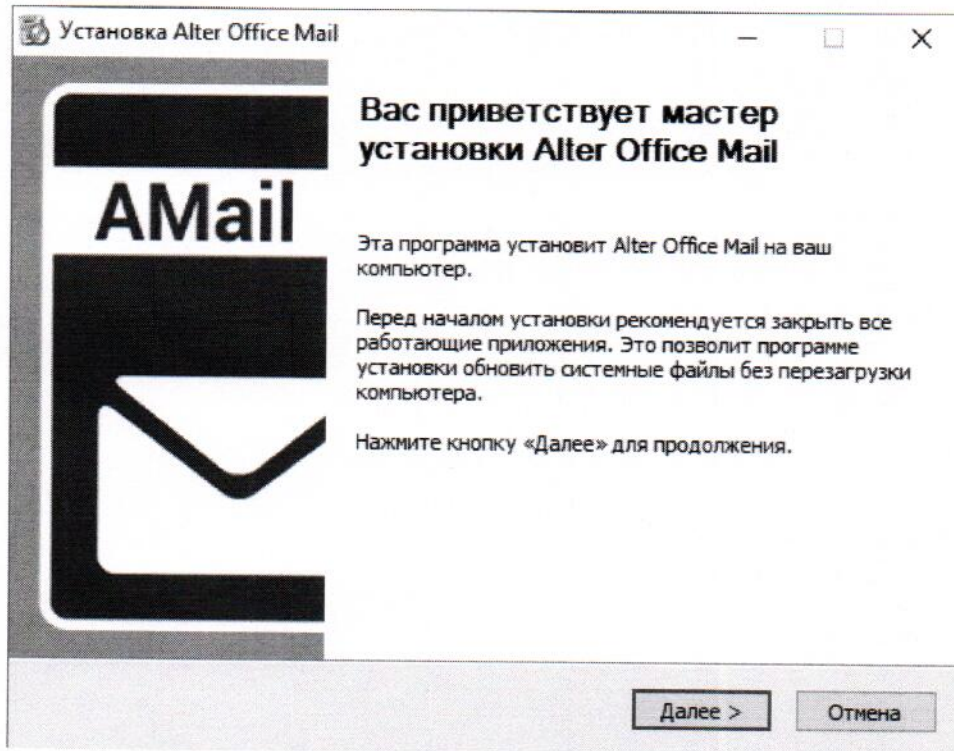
Установка Alter Office Mail

AMail

Вас приветствует мастер установки Alter Office Mail

Эта программа установит Alter Office Mail на ваш компьютер.

Перед началом установки рекомендуется закрыть все работающие приложения. Это позволит программе установки обновить системные файлы без перезагрузки компьютера.

Нажмите кнопку «Далее» для продолжения.

Далее >

Отмена